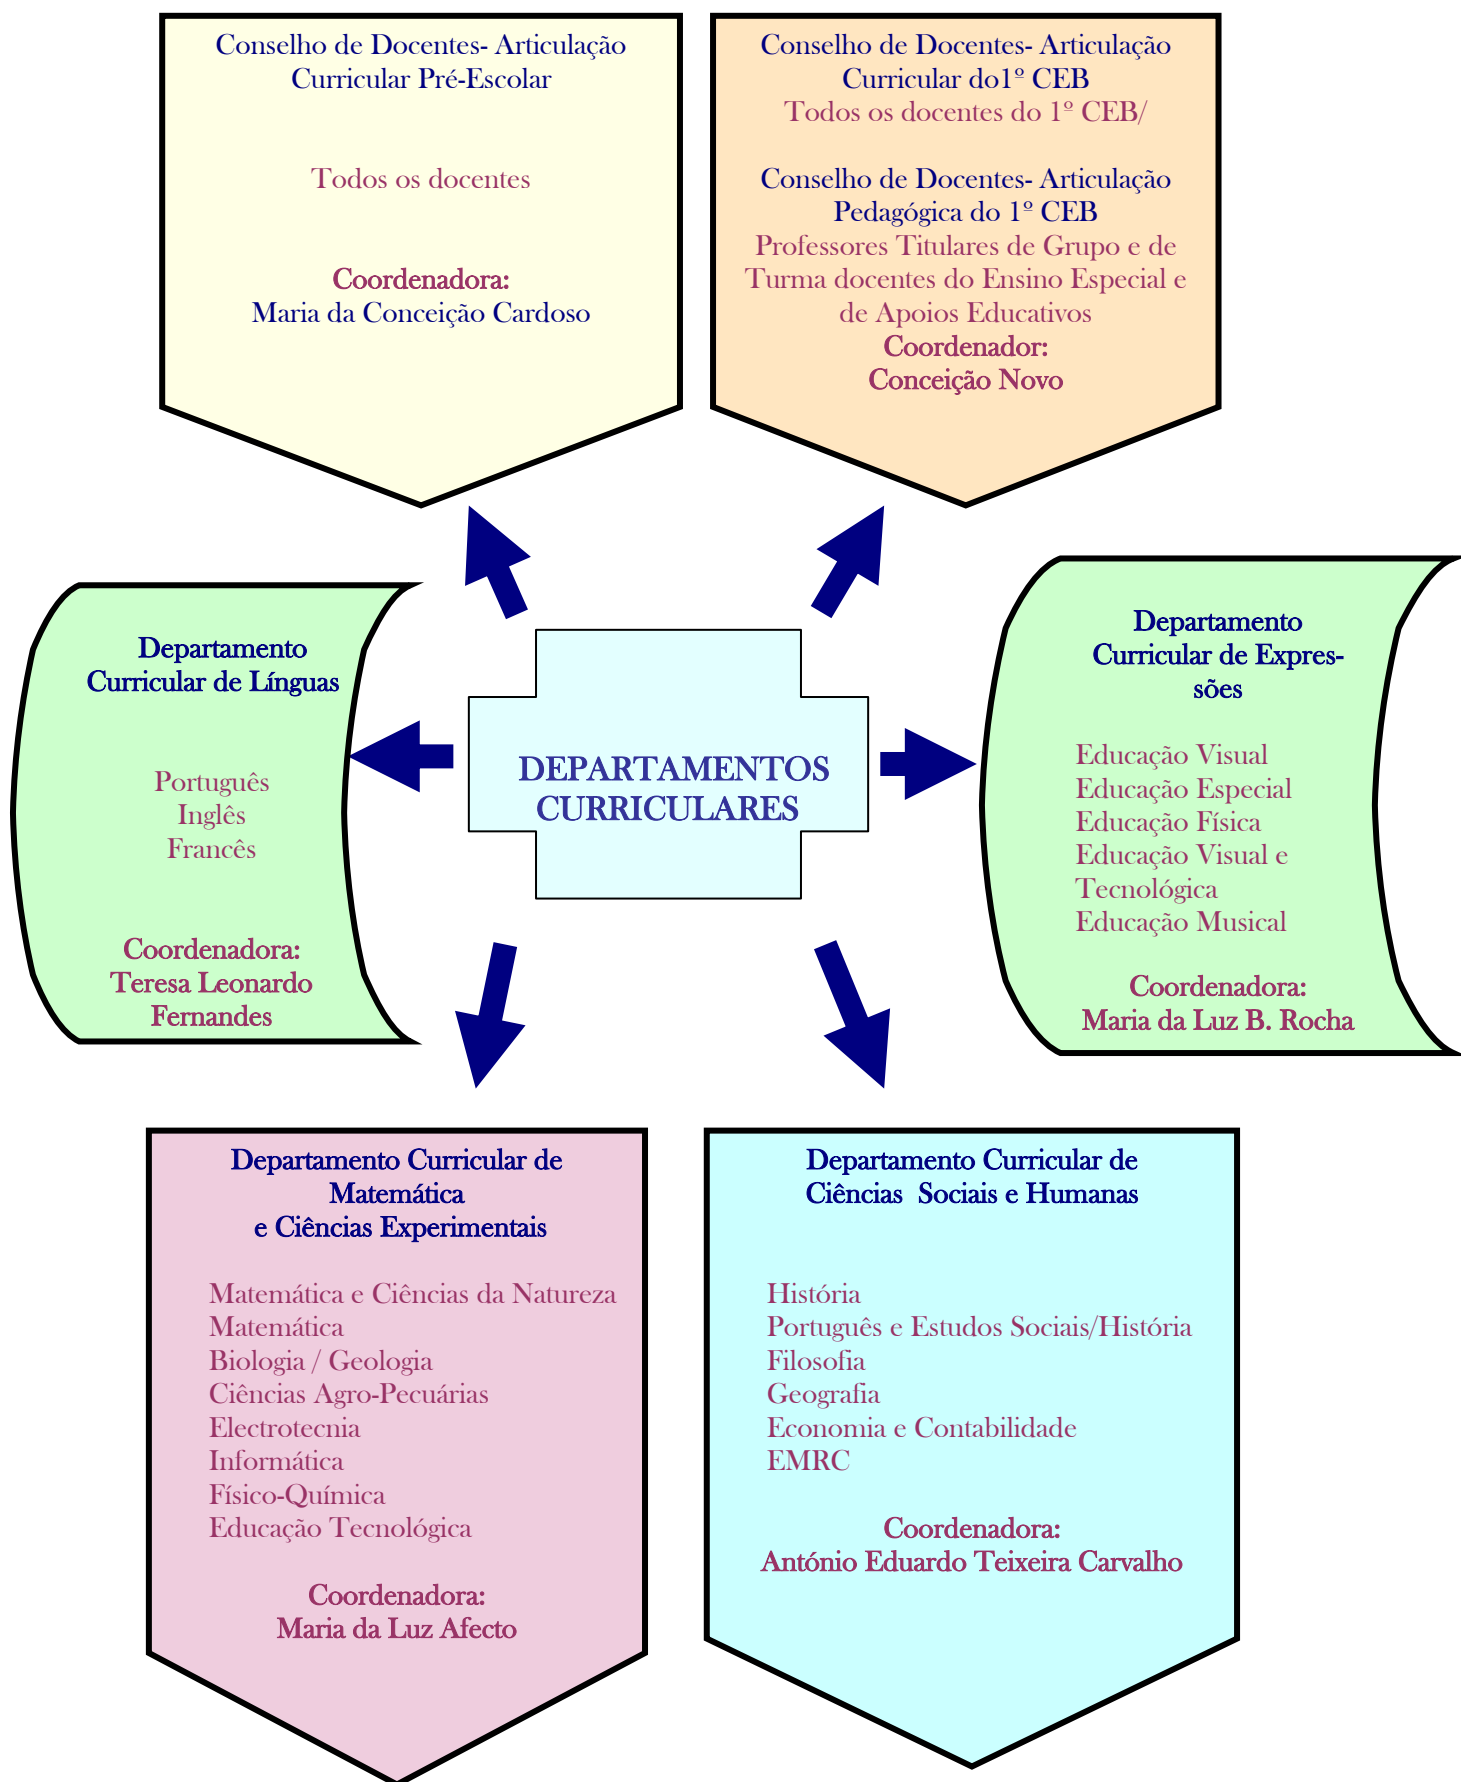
Conselho de Docentes- Articulação Curricular Pré-Escolar

Todos os docentes

Coordenadora:
Maria da Conceição Cardoso

Conselho de Docentes- Articulação Curricular do1º CEB
Todos os docentes do 1º CEB/

Conselho de Docentes- Articulação Pedagógica do 1º CEB
Professores Titulares de Grupo e de Turma docentes do Ensino Especial e de Apoios Educativos
Coordenador:
Conceição Novo

Departamento Curricular de Línguas

Português
Inglês
Francês

Coordenadora:
Teresa Leonardo Fernandes

DEPARTAMENTOS CURRICULARES

Departamento Curricular de Expressões

Educação Visual
Educação Especial
Educação Física
Educação Visual e Tecnológica
Educação Musical

Coordenadora:
Maria da Luz B. Rocha

Departamento Curricular de Matemática e Ciências Experimentais

Matemática e Ciências da Natureza
Matemática
Biologia / Geologia
Ciências Agro-Pecuárias
Electrotecnia
Informática
Físico-Química
Educação Tecnológica

Coordenadora:
Maria da Luz Afecto

Departamento Curricular de Ciências Sociais e Humanas

História
Português e Estudos Sociais/História
Filosofia
Geografia
Economia e Contabilidade
EMRC

Coordenadora:
António Eduardo Teixeira Carvalho